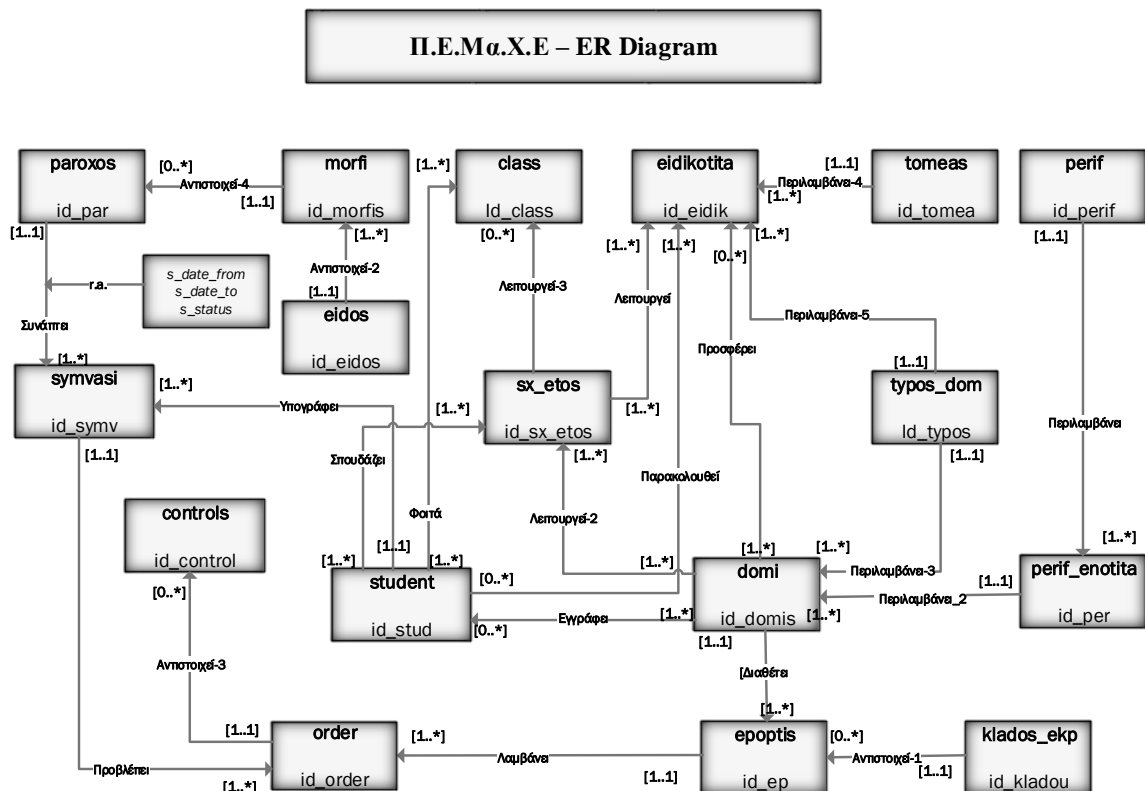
Π.Ε.Μα.Χ.Ε – ER Diagram

paroxos
id_par

[0..*]
Αντιστοιχεί-4
[1..1]

morfi
id_morfis

[1..*]

class
Id_class

eidikotita
id_eidik

[1..1]
Περιλαμβάνει-4
[1..*]

tomeas
id_tomea

perif
id_perif

[1..1]

r.a.

s_date_from
s_date_to
s_status

[1..*]
Αντιστοιχεί-2
[1..1]

eidos
id_eidos

[0..*]
Λειτουργεί-3

[1..*]
Λειτουργεί
[1..*]
[0..*]
[1..*]

Περιλαμβάνει-5

Συνάπτει
[1..*]

symvasi
id_symv

[1..*]

Υπογράφει

[1..*]

sx_etos
id_sx_etos

[1..*]

Προσφέρει

[1..1]

typos_dom
Id_typos

Περιλαμβάνει

[1..1]

Σπουδάζει

[1..*]

Παρακολουθεί

[1..1]

Φοιτά

controls
id_control

Λειτουργεί-2

[1..*]
[1..1]
[1..*]

student
id_stud

[0..*]

[1..*]
[1..*]

domi
id_domis

[1..*]
Περιλαμβάνει-3

[1..*]

[1..1]
Περιλαμβάνει_2

perif_enotita
id_per

[0..*]

Εγγράφει
[1..*]
[0..*]
[1..*]
[1..1]

Αντιστοιχεί-3

[Διαθέτει
[1..*]

[1..1]

order
id_order

[1..*]

Λαμβάνει

epoptis
id_ep

[0..*]
Αντιστοιχεί-1
[1..1]

klados_ekp
id_kladou

Προβλέπει
[1..*]
[1..1]